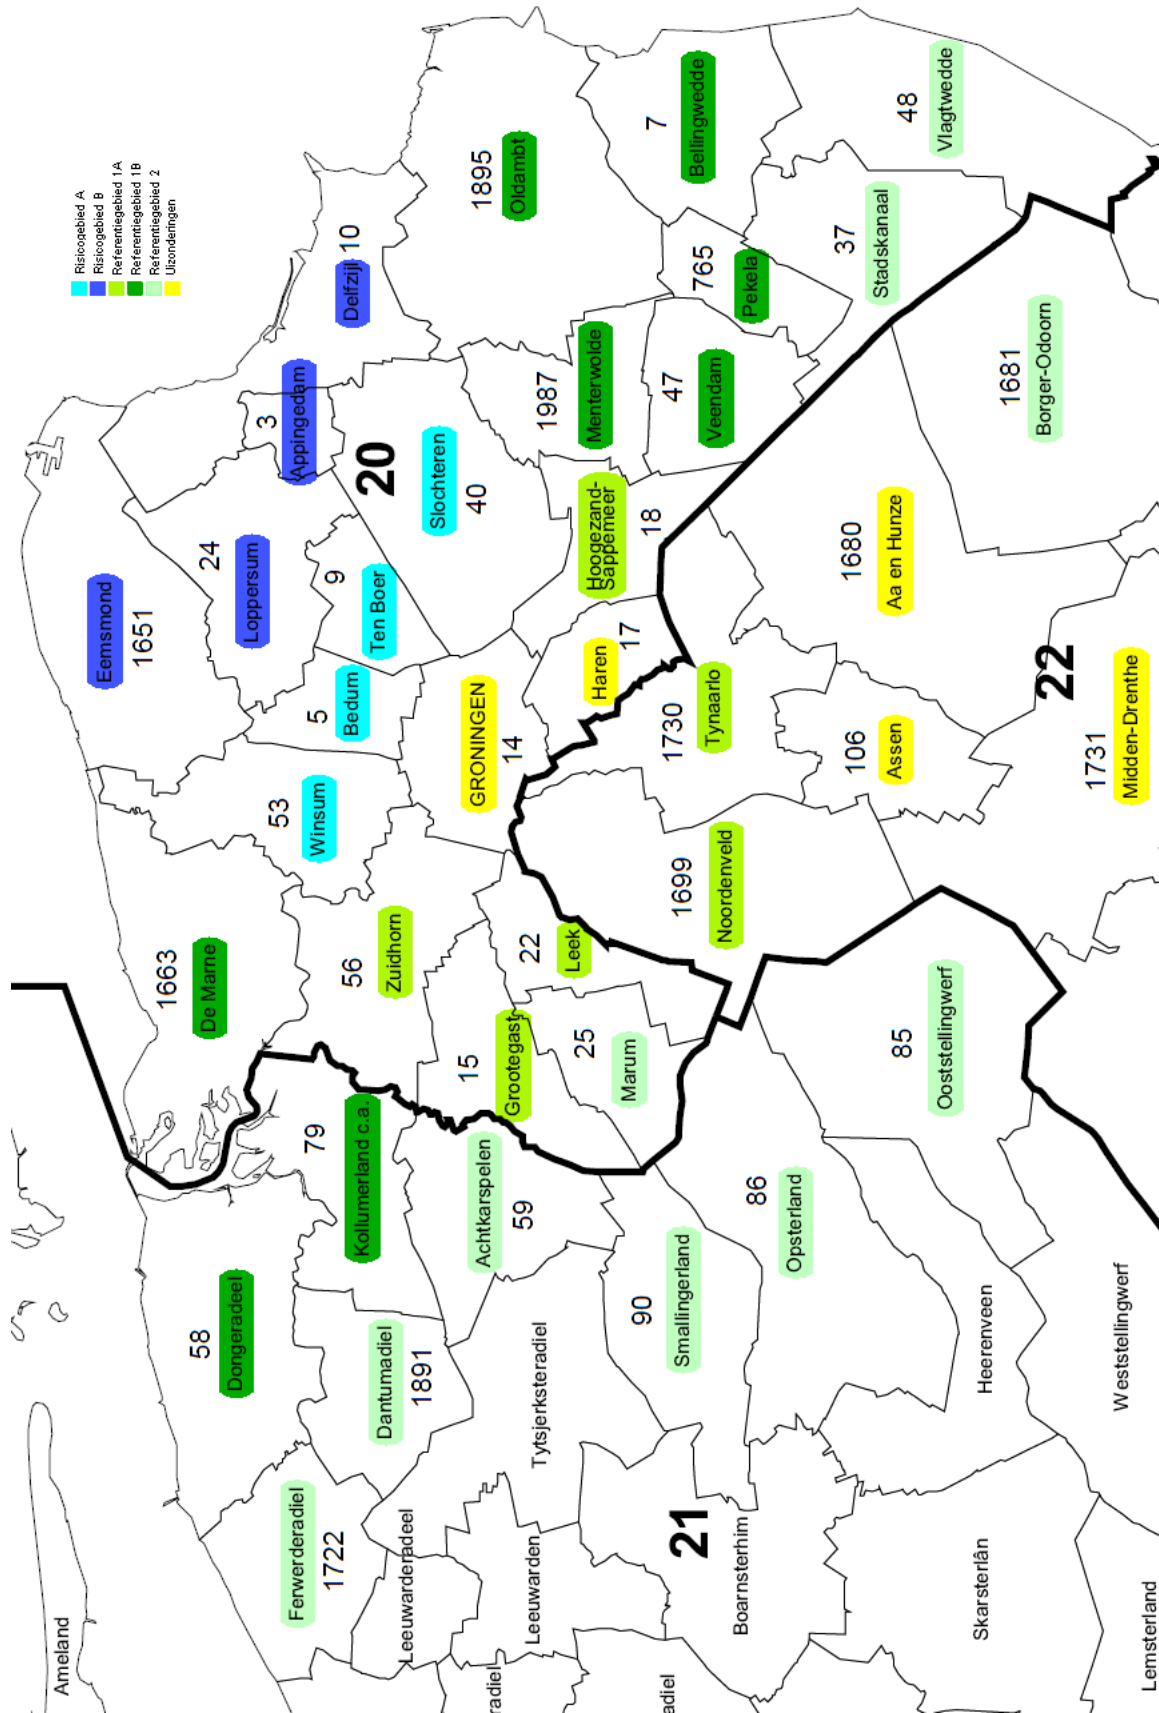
Risicogebied A
Risicogebied B
Referentiegebied 1A
Referentiegebied 1B
Referentiegebied 2
Uitzonderingen

Delfzijl 10
Appingedam 3
20
Eemsmond 1651
Loppersum 24
Ten Boer 9
Slochteren 40
Bedum 5
Winsum 53
GRONINGEN 14
Oldambt 1895
Bellingwedde 7
Vlagtwedde 48
Pekela 765
Stadskanaal 37
Menterwolde 1987
Veendam 47
Hoogezand-Sappemeer 18
Borger-Odoorn 1681
Aa en Hunze 1680
Haren 17
Tynaarlo 1730
Assen 106
22
Midden-Drenthe 1731
Noordenveld 1699
De Marne 1663
Zuidhorn 56
Leek 22
Grootegast 15
Marum 25
Ooststellingwerf 85
Kollumerland c.a. 79
Achtkarspelen 59
Opsterland 86
Smallingerland 90
Dongeradeel 58
Dantumadiel 1891
Tytsjerksteradiel
Heerenveen
Weststellingwerf
Ferwerderadiel 1722
Leeuwarderadeel
Leeuwarden
21
Boarnsterhim
Skarsterlân
Lemsterland
Ameland
radiel
adiel